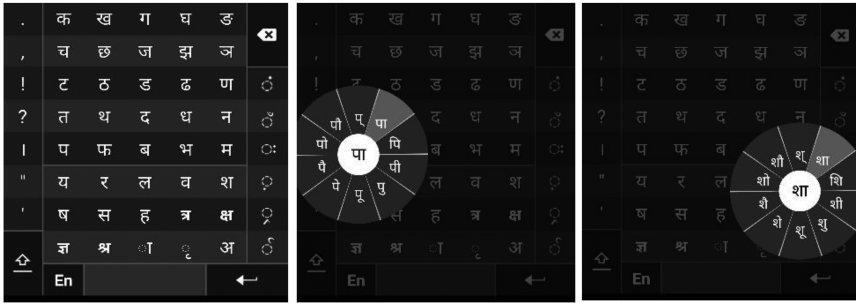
. क ख ग घ ङ
, च छ ज झ ञ
! ट ठ ड ढ ण ं
? त थ द ध न ँ
। प फ ब भ म ः
" य र ल व श ़
' ष स ह त्र क्ष ़
ज्ञ श्र ा ृ अ ्
En

. क ख ग घ ङ
, च छ ज झ ञ
! ट ठ ड ढ ण
? त थ द ध न
। प फ ब भ म
" य र ल व श
' ष स ह त्र क्ष
ज्ञ श्र ा ृ अ
En
पा
पौ प् पा
पो पि
पै पी
पे पु
पू

. क ख ग घ ङ
, च छ ज झ ञ
! ट ठ ड ढ ण
? त थ द ध न
। प फ ब भ म
" य र ल व श
' ष स ह त्र क्ष
ज्ञ श्र ा ृ अ
En
शा
शौ श् शा
शो शि
शै शी
शे शु
शू